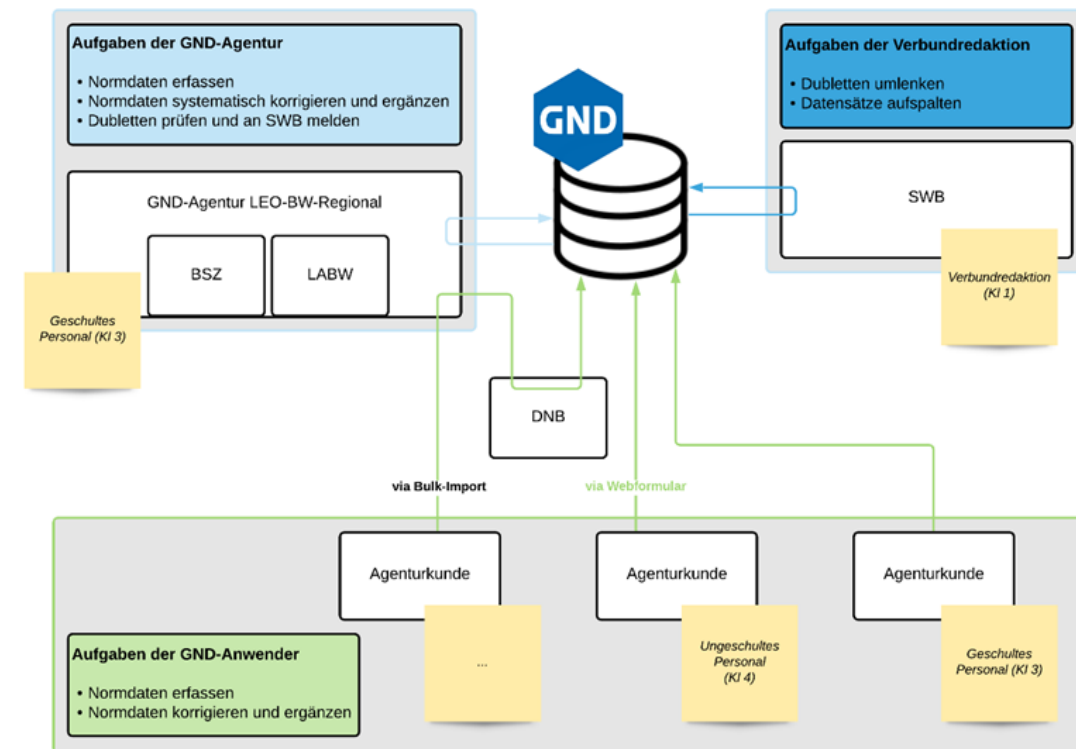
Aufgaben der GND-Agentur

• Normdaten erfassen
• Normdaten systematisch korrigieren und ergänzen
• Dubletten prüfen und an SWB melden

GND-Agentur LEO-BW-Regional

BSZ

LABW

Geschultes Personal (KI 3)

GND

Aufgaben der Verbundredaktion

• Dubletten umlenken
• Datensätze aufspalten

SWB

Verbundredaktion (KI 1)

DNB

via Bulk-Import

via Webformular

Agenturkunde

Agenturkunde

Agenturkunde

...

Ungeschultes Personal (KI 4)

Geschultes Personal (KI 3)

Aufgaben der GND-Anwender

• Normdaten erfassen
• Normdaten korrigieren und ergänzen